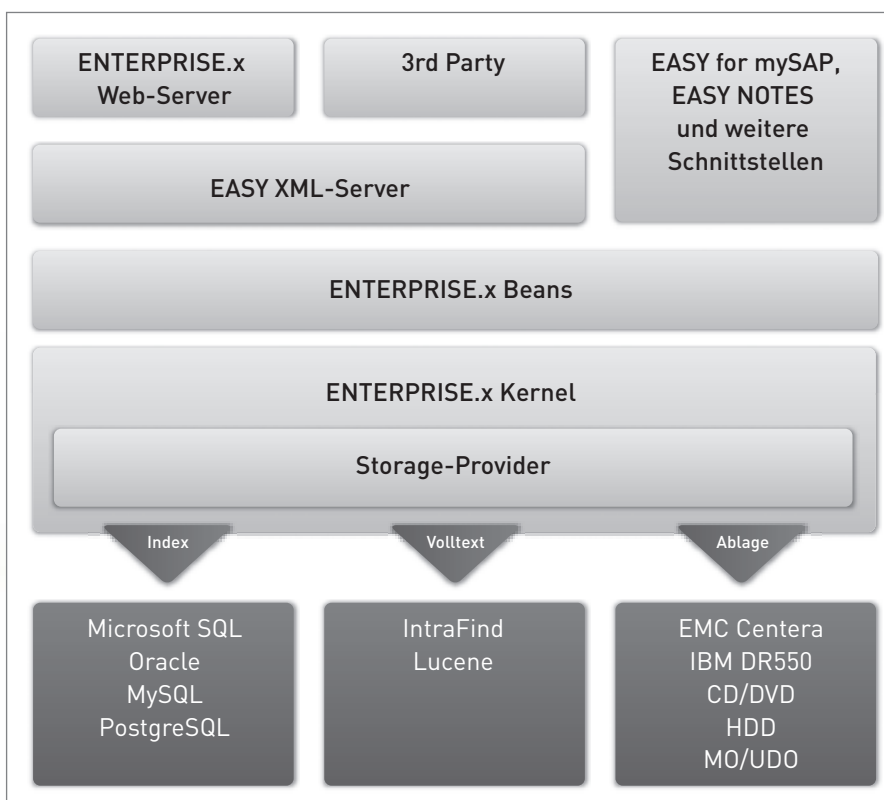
ENTERPRISE.x Web-Server

3rd Party

EASY for mySAP, EASY NOTES und weitere Schnittstellen

EASY XML-Server

ENTERPRISE.x Beans

ENTERPRISE.x Kernel

Storage-Provider

Index

Volltext

Ablage

Microsoft SQL
Oracle
MySQL
PostgreSQL

IntraFind
Lucene

EMC Centera
IBM DR550
CD/DVD
HDD
MO/UDO